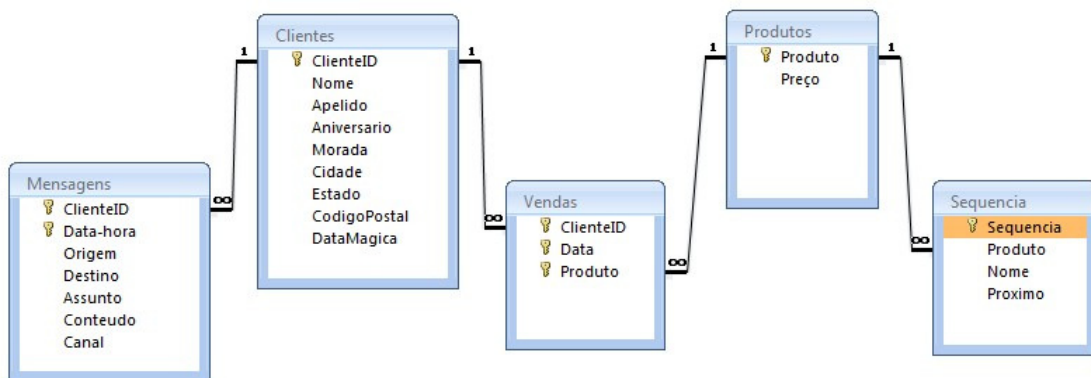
Mensagens
ClienteID
Data-hora
Origem
Destino
Assunto
Conteudo
Canal

1
∞

Clientes
ClienteID
Nome
Apelido
Aniversario
Morada
Cidade
Estado
CodigoPostal
DataMagica

1
∞

Vendas
ClienteID
Data
Produto

1
∞

Produtos
Produto
Preço

1
∞

Sequencia
Sequencia
Produto
Nome
Proximo